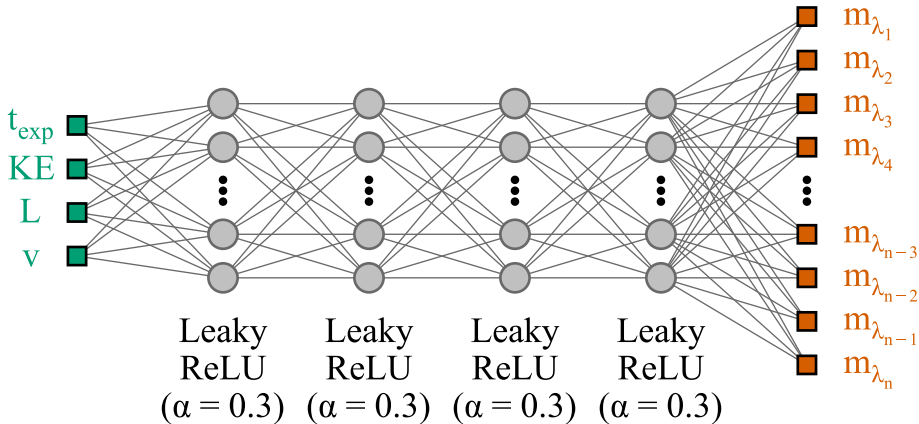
$t_{exp}$
KE
L
v

Leaky ReLU ($\alpha = 0.3$)

Leaky ReLU ($\alpha = 0.3$)

Leaky ReLU ($\alpha = 0.3$)

Leaky ReLU ($\alpha = 0.3$)

$m_{\lambda_1}$
$m_{\lambda_2}$
$m_{\lambda_3}$
$m_{\lambda_4}$
$m_{\lambda_{n-3}}$
$m_{\lambda_{n-2}}$
$m_{\lambda_{n-1}}$
$m_{\lambda_n}$